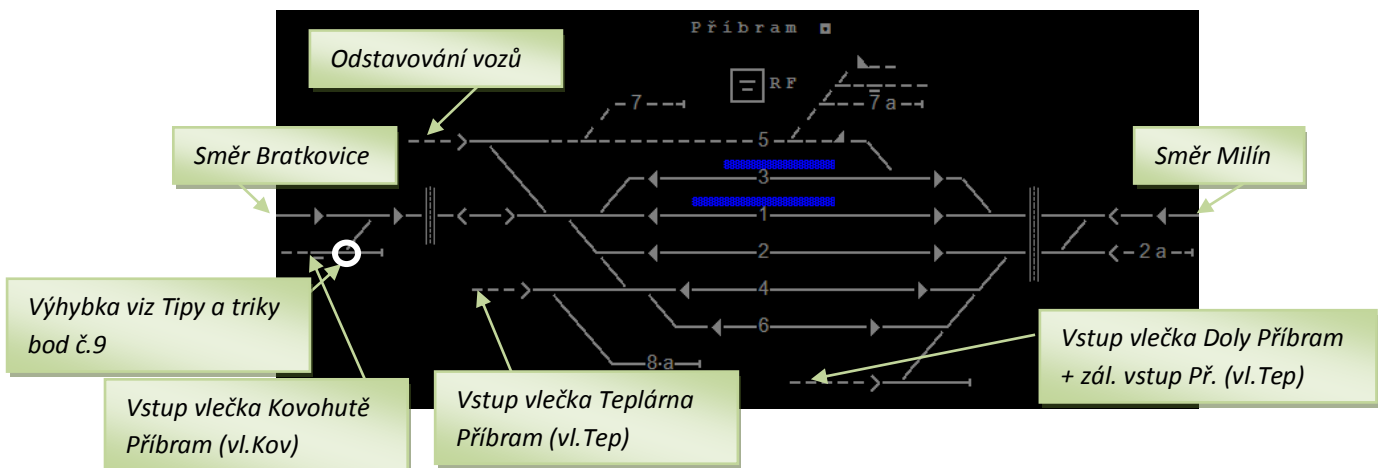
Příbram

Odstavování vozů

RF

7

7 a

5

Směr Bratkovice

3

1

2

2 a

Směr Milín

4

6

8 a

Výhybka viz Tipy a triky bod č.9

Vstup vlečka Kovohutě Příbram (vl.Kov)

Vstup vlečka Teplárna Příbram (vl.Tep)

Vstup vlečka Doly Příbram + zál. vstup Př. (vl.Tep)